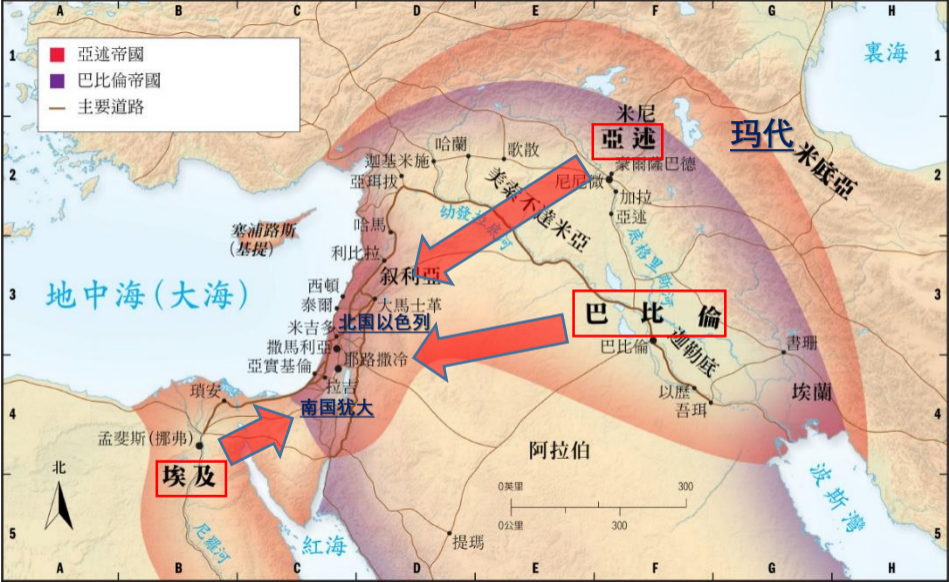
亞述帝國
巴比倫帝國
主要道路

A B C D E F G H
1 2 3 4 5

裏海
米尼
亞述
瑪代
米底亞
哈蘭
歌散
迦基米施
亞珥拔
美索不達米亞
尼尼微
豪爾薩巴德
加拉
亞述
幼發拉底河
底格里斯河
哈馬
利比拉
塞浦路斯
(基提)
地中海(大海)
西頓
泰爾
叙利亞
大馬士革
米吉多
北国以色列
撒馬利亞
亞實基倫
耶路撒冷
拉吉
南国犹大
巴比倫
巴比倫
迦勒底
書珊
以歷
吾珥
埃蘭
瑣安
孟斐斯(挪弗)
北
埃及
阿拉伯
0英里 300
0公里 300
波斯灣
尼羅河
紅海
提瑪